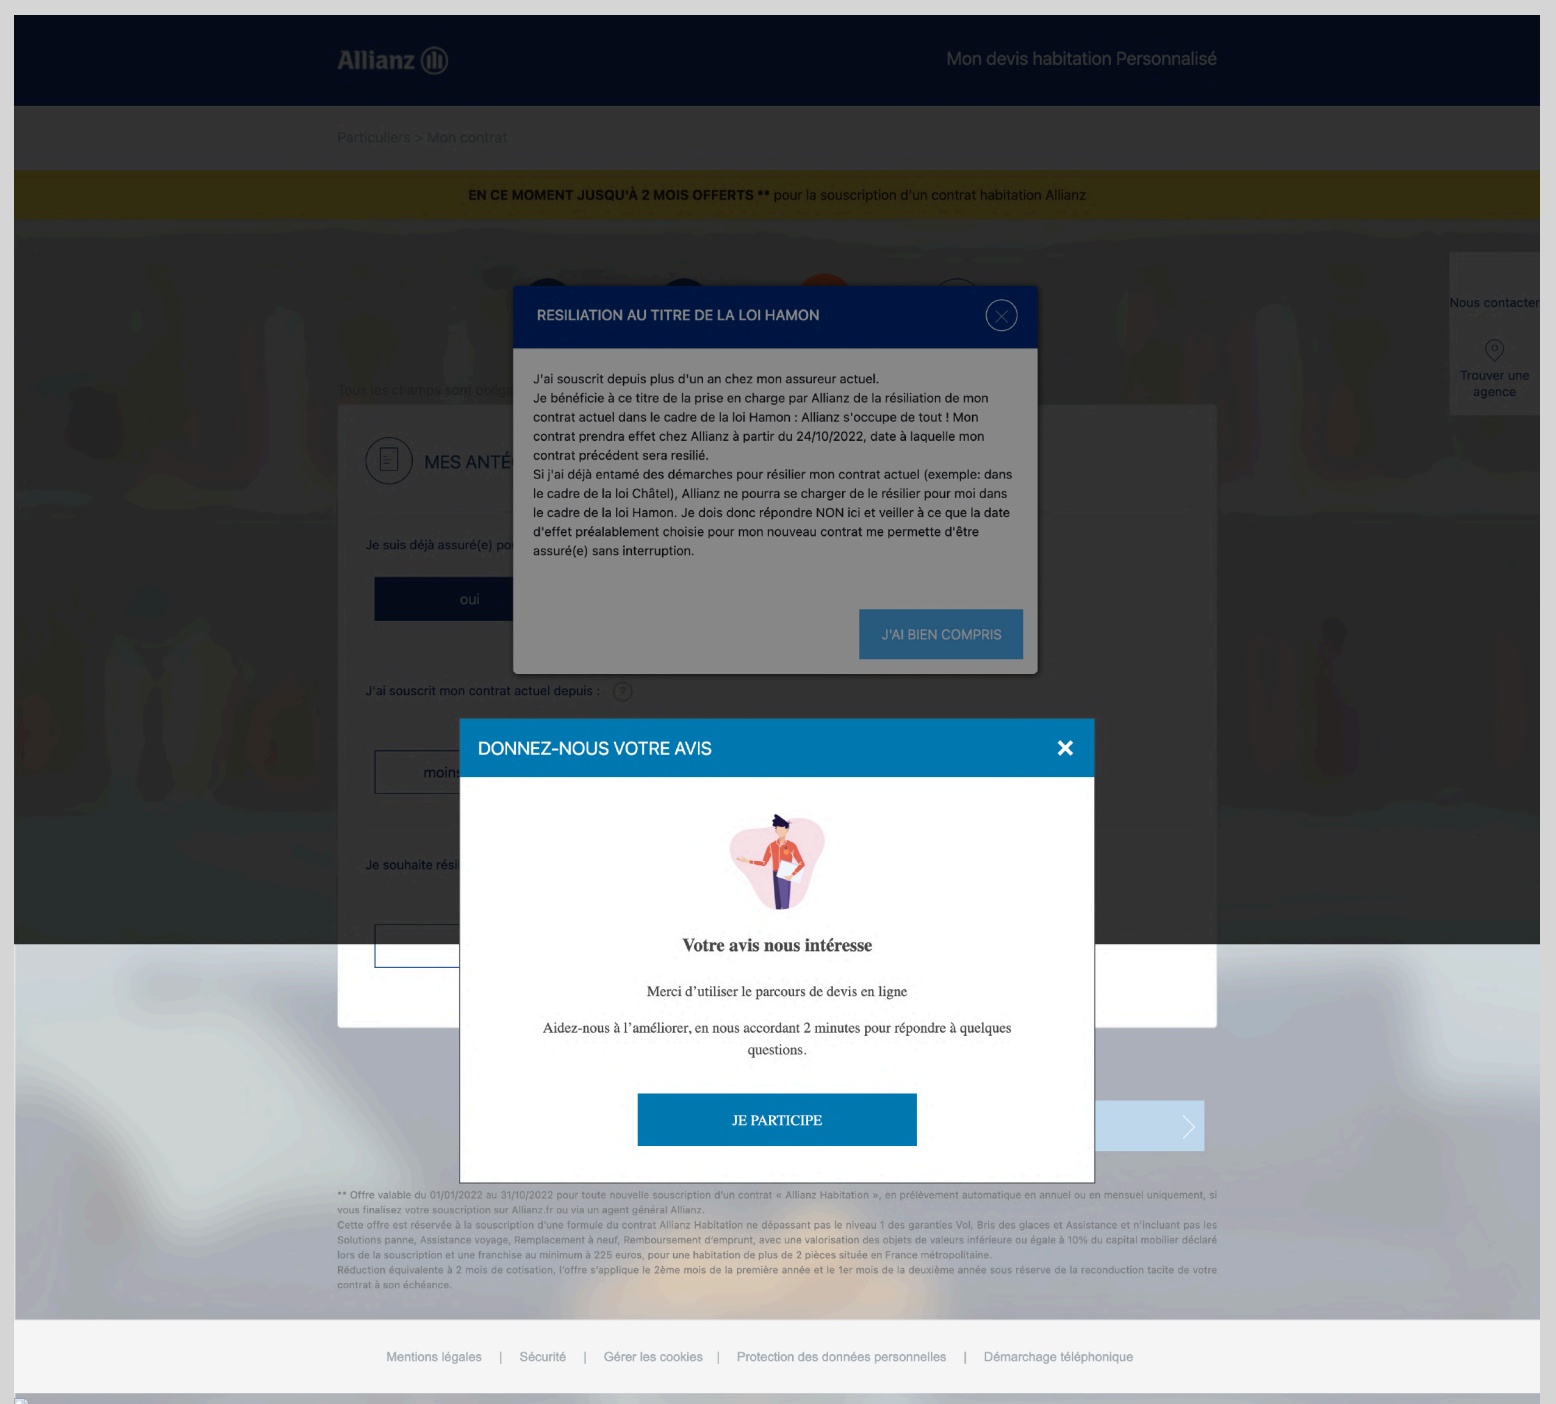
Allianz

Mon devis habitation Personnalisé

Particuliers > Mon contrat

EN CE MOMENT JUSQU'À 2 MOIS OFFERTS ** pour la souscription d'un contrat habitation Allianz

Nous contacter

Trouver une agence

Tous les champs sont oblig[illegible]

MES ANTÉ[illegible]

Je suis déjà assuré(e) po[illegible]

oui

J'ai souscrit mon contrat actuel depuis :

moins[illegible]

Je souhaite rési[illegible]

RESILIATION AU TITRE DE LA LOI HAMON

J'ai souscrit depuis plus d'un an chez mon assureur actuel.
Je bénéficie à ce titre de la prise en charge par Allianz de la résiliation de mon contrat actuel dans le cadre de la loi Hamon : Allianz s'occupe de tout ! Mon contrat prendra effet chez Allianz à partir du 24/10/2022, date à laquelle mon contrat précédent sera resilié.
Si j'ai déjà entamé des démarches pour résilier mon contrat actuel (exemple: dans le cadre de la loi Châtel), Allianz ne pourra se charger de le résilier pour moi dans le cadre de la loi Hamon. Je dois donc répondre NON ici et veiller à ce que la date d'effet préalablement choisie pour mon nouveau contrat me permette d'être assuré(e) sans interruption.

J'AI BIEN COMPRIS

DONNEZ-NOUS VOTRE AVIS

Votre avis nous intéresse

Merci d'utiliser le parcours de devis en ligne

Aidez-nous à l'améliorer, en nous accordant 2 minutes pour répondre à quelques questions.

JE PARTICIPE

** Offre valable du 01/01/2022 au 31/10/2022 pour toute nouvelle souscription d'un contrat « Allianz Habitation », en prélèvement automatique en annuel ou en mensuel uniquement, si vous finalisez votre souscription sur Allianz.fr ou via un agent général Allianz.
Cette offre est réservée à la souscription d'une formule du contrat Allianz Habitation ne dépassant pas le niveau 1 des garanties Vol, Bris des glaces et Assistance et n'incluant pas les Solutions panne, Assistance voyage, Remplacement à neuf, Remboursement d'emprunt, avec une valorisation des objets de valeurs inférieure ou égale à 10% du capital mobilier déclaré lors de la souscription et une franchise au minimum à 225 euros, pour une habitation de plus de 2 pièces située en France métropolitaine.
Réduction équivalente à 2 mois de cotisation, l'offre s'applique le 2ème mois de la première année et le 1er mois de la deuxième année sous réserve de la reconduction tacite de votre contrat à son échéance.

Mentions légales | Sécurité | Gérer les cookies | Protection des données personnelles | Démarchage téléphonique